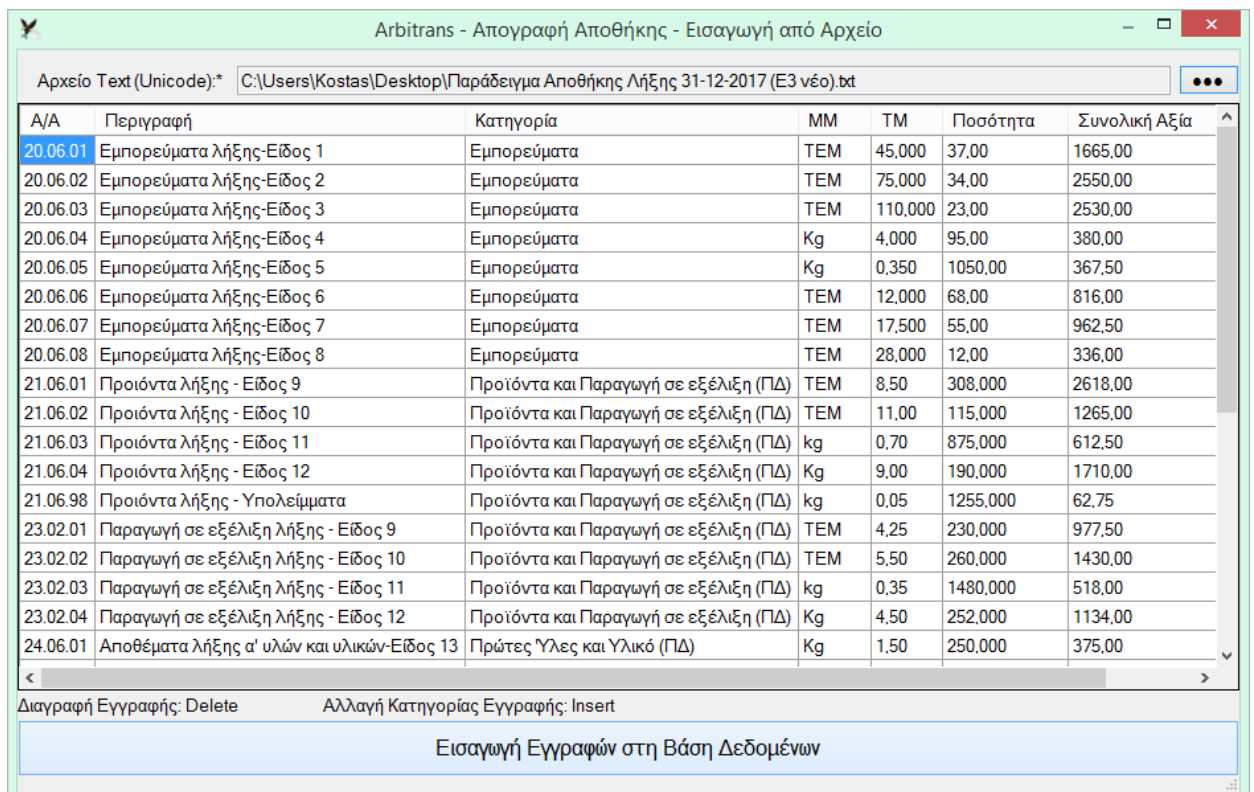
Arbitrans - Απογραφή Αποθήκης - Εισαγωγή από Αρχείο

Αρχείο Text (Unicode):* C:\Users\Kostas\Desktop\Παράδειγμα Αποθήκης Λήξης 31-12-2017 (Ε3 νέο).txt •••

| Α/Α | Περιγραφή | Κατηγορία | ΜΜ | ΤΜ | Ποσότητα | Συνολική Αξία |
|---|---|---|---|---|---|---|
| 20.06.01 | Εμπορεύματα λήξης-Είδος 1 | Εμπορεύματα | ΤΕΜ | 45,000 | 37,00 | 1665,00 |
| 20.06.02 | Εμπορεύματα λήξης-Είδος 2 | Εμπορεύματα | ΤΕΜ | 75,000 | 34,00 | 2550,00 |
| 20.06.03 | Εμπορεύματα λήξης-Είδος 3 | Εμπορεύματα | ΤΕΜ | 110,000 | 23,00 | 2530,00 |
| 20.06.04 | Εμπορεύματα λήξης-Είδος 4 | Εμπορεύματα | Kg | 4,000 | 95,00 | 380,00 |
| 20.06.05 | Εμπορεύματα λήξης-Είδος 5 | Εμπορεύματα | Kg | 0,350 | 1050,00 | 367,50 |
| 20.06.06 | Εμπορεύματα λήξης-Είδος 6 | Εμπορεύματα | ΤΕΜ | 12,000 | 68,00 | 816,00 |
| 20.06.07 | Εμπορεύματα λήξης-Είδος 7 | Εμπορεύματα | ΤΕΜ | 17,500 | 55,00 | 962,50 |
| 20.06.08 | Εμπορεύματα λήξης-Είδος 8 | Εμπορεύματα | ΤΕΜ | 28,000 | 12,00 | 336,00 |
| 21.06.01 | Προιόντα λήξης - Είδος 9 | Προϊόντα και Παραγωγή σε εξέλιξη (ΠΔ) | ΤΕΜ | 8,50 | 308,000 | 2618,00 |
| 21.06.02 | Προιόντα λήξης - Είδος 10 | Προϊόντα και Παραγωγή σε εξέλιξη (ΠΔ) | ΤΕΜ | 11,00 | 115,000 | 1265,00 |
| 21.06.03 | Προιόντα λήξης - Είδος 11 | Προϊόντα και Παραγωγή σε εξέλιξη (ΠΔ) | kg | 0,70 | 875,000 | 612,50 |
| 21.06.04 | Προιόντα λήξης - Είδος 12 | Προϊόντα και Παραγωγή σε εξέλιξη (ΠΔ) | Kg | 9,00 | 190,000 | 1710,00 |
| 21.06.98 | Προιόντα λήξης - Υπολείμματα | Προϊόντα και Παραγωγή σε εξέλιξη (ΠΔ) | kg | 0,05 | 1255,000 | 62,75 |
| 23.02.01 | Παραγωγή σε εξέλιξη λήξης - Είδος 9 | Προϊόντα και Παραγωγή σε εξέλιξη (ΠΔ) | ΤΕΜ | 4,25 | 230,000 | 977,50 |
| 23.02.02 | Παραγωγή σε εξέλιξη λήξης - Είδος 10 | Προϊόντα και Παραγωγή σε εξέλιξη (ΠΔ) | ΤΕΜ | 5,50 | 260,000 | 1430,00 |
| 23.02.03 | Παραγωγή σε εξέλιξη λήξης - Είδος 11 | Προϊόντα και Παραγωγή σε εξέλιξη (ΠΔ) | kg | 0,35 | 1480,000 | 518,00 |
| 23.02.04 | Παραγωγή σε εξέλιξη λήξης - Είδος 12 | Προϊόντα και Παραγωγή σε εξέλιξη (ΠΔ) | Kg | 4,50 | 252,000 | 1134,00 |
| 24.06.01 | Αποθέματα λήξης α' υλών και υλικών-Είδος 13 | Πρώτες Ύλες και Υλικό (ΠΔ) | Kg | 1,50 | 250,000 | 375,00 |

Διαγραφή Εγγραφής: Delete    Αλλαγή Κατηγορίας Εγγραφής: Insert

Εισαγωγή Εγγραφών στη Βάση Δεδομένων